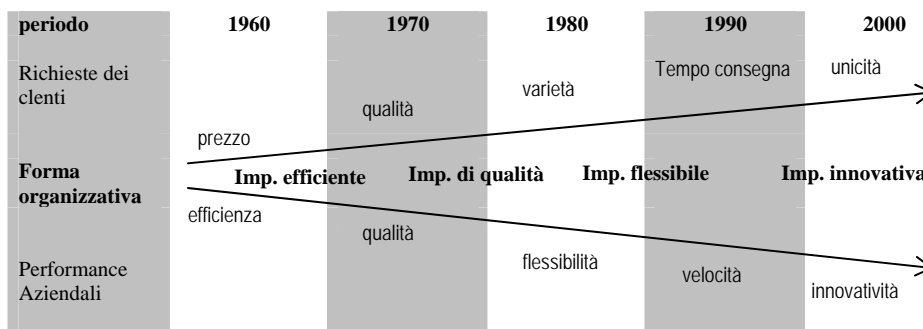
| periodo | 1960 | 1970 | 1980 | 1990 | 2000 |
|---|---|---|---|---|---|
| Richieste dei clenti | prezzo | qualità | varietà | Tempo consegna | unicità |
| Forma organizzativa | Imp. efficiente | Imp. di qualità | Imp. flessibile | | Imp. innovativa |
| Performance Aziendali | efficienza | qualità | flessibilità | velocità | innovatività |